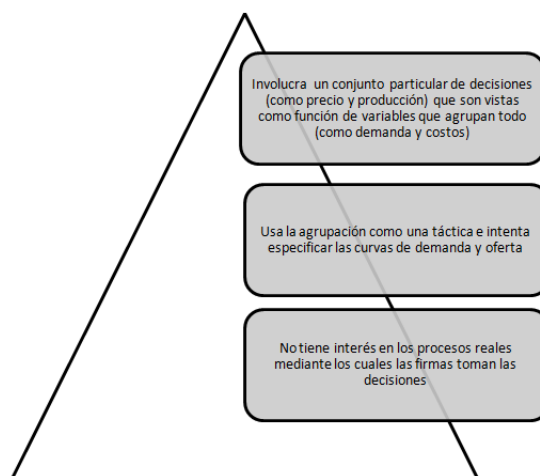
Involucra un conjunto particular de decisiones (como precio y producción) que son vistas como función de variables que agrupan todo (como demanda y costos)

Usa la agrupación como una táctica e intenta especificar las curvas de demanda y oferta

No tiene interés en los procesos reales mediante los cuales las firmas toman las decisiones